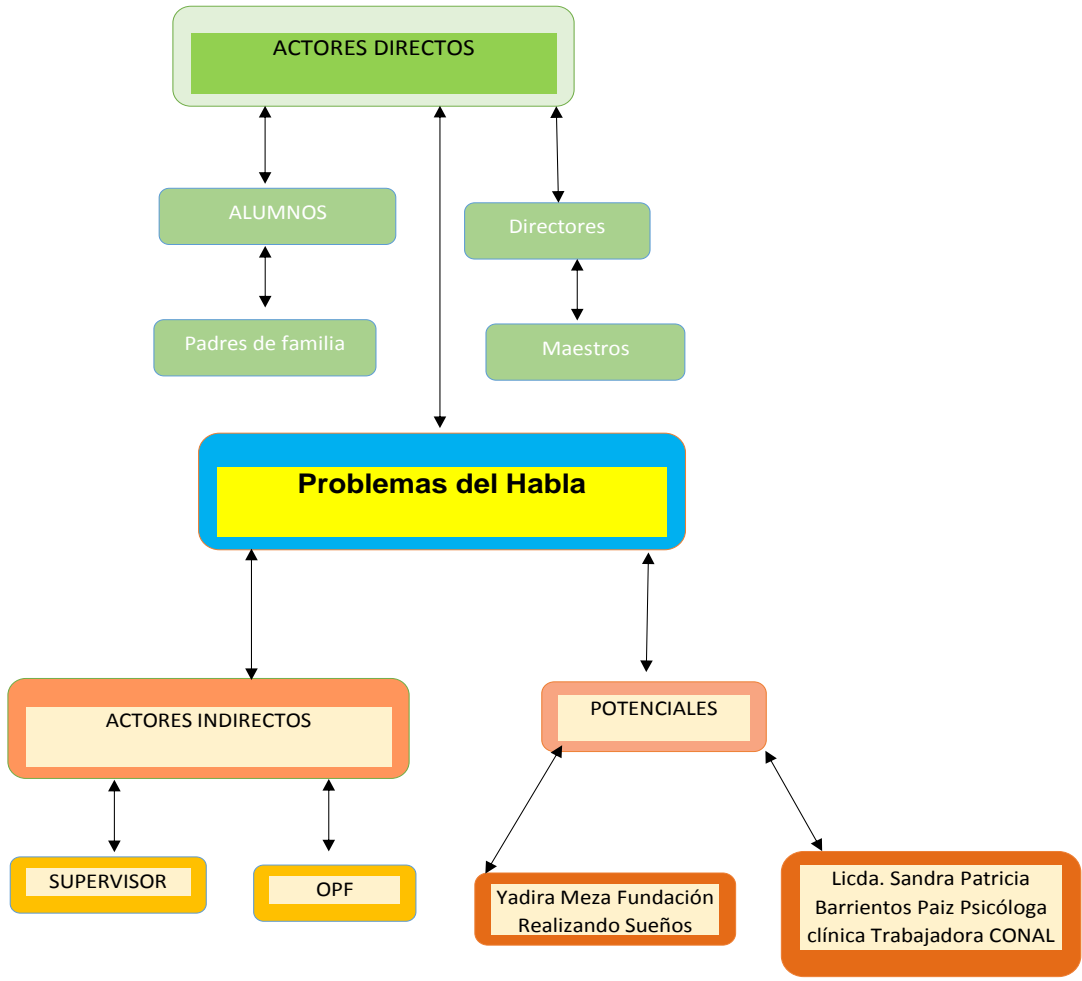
ACTORES DIRECTOS

ALUMNOS

Directores

Padres de familia

Maestros

Problemas del Habla

ACTORES INDIRECTOS

POTENCIALES

SUPERVISOR

OPF

Yadira Meza Fundación Realizando Sueños

Licda. Sandra Patricia Barrientos Paiz Psicóloga clínica Trabajadora CONAL